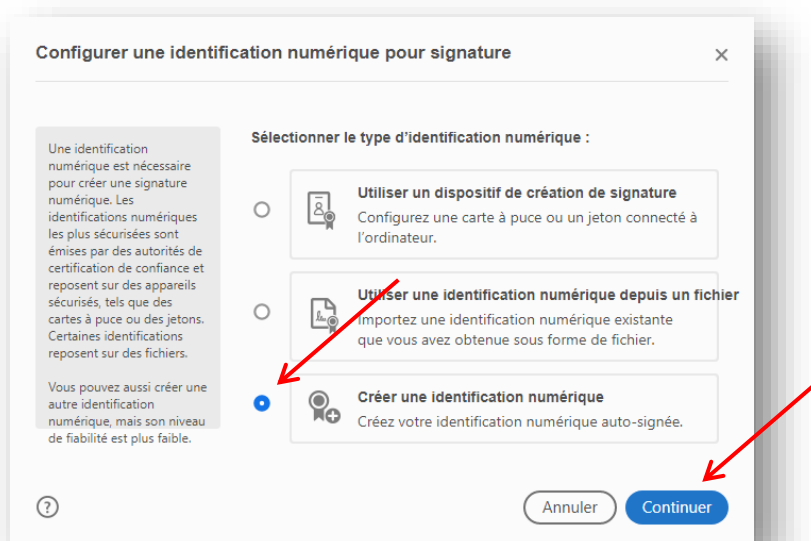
Configurer une identification numérique pour signature

×

Une identification numérique est nécessaire pour créer une signature numérique. Les identifications numériques les plus sécurisées sont émises par des autorités de certification de confiance et reposent sur des appareils sécurisés, tels que des cartes à puce ou des jetons. Certaines identifications reposent sur des fichiers.

Vous pouvez aussi créer une autre identification numérique, mais son niveau de fiabilité est plus faible.

Sélectionner le type d'identification numérique :

Utiliser un dispositif de création de signature
Configurez une carte à puce ou un jeton connecté à l'ordinateur.

Utiliser une identification numérique depuis un fichier
Importez une identification numérique existante que vous avez obtenue sous forme de fichier.

Créer une identification numérique
Créez votre identification numérique auto-signée.

?

Annuler

Continuer